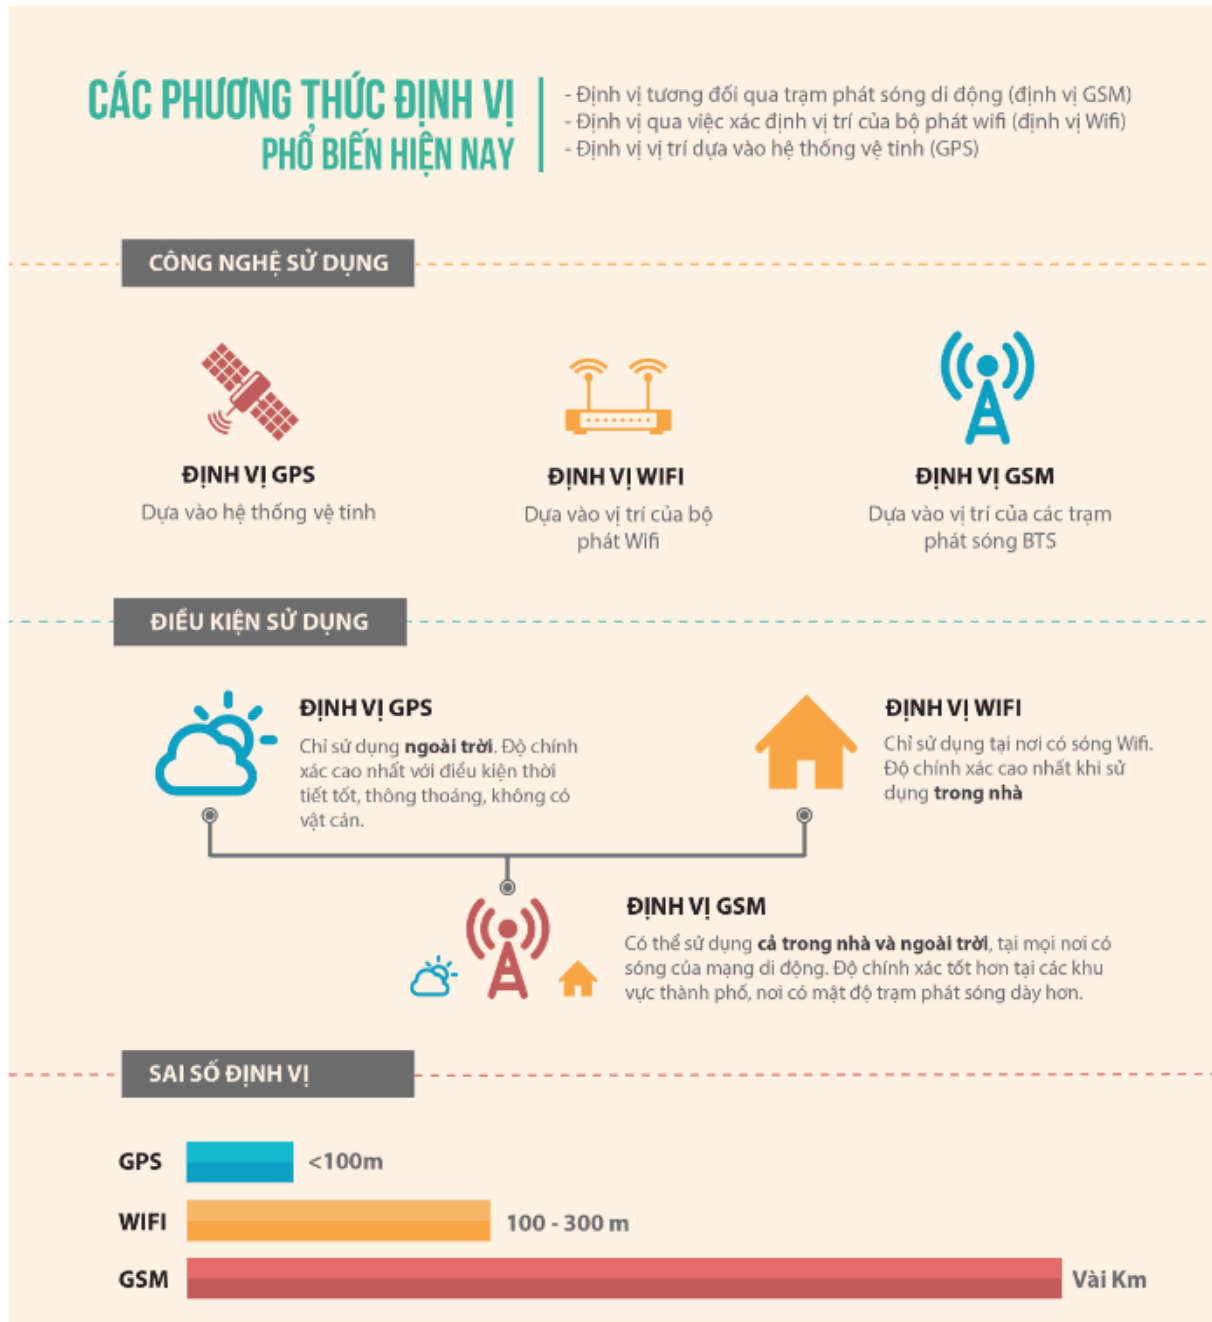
CÁC PHƯƠNG THỨC ĐỊNH VỊ PHỔ BIẾN HIỆN NAY

- Định vị tương đối qua trạm phát sóng di động (định vị GSM)
- Định vị qua việc xác định vị trí của bộ phát wifi (định vị Wifi)
- Định vị vị trí dựa vào hệ thống vệ tinh (GPS)

CÔNG NGHỆ SỬ DỤNG

ĐỊNH VỊ GPS
Dựa vào hệ thống vệ tinh

ĐỊNH VỊ WIFI
Dựa vào vị trí của bộ phát Wifi

ĐỊNH VỊ GSM
Dựa vào vị trí của các trạm phát sóng BTS

ĐIỀU KIỆN SỬ DỤNG

ĐỊNH VỊ GPS
Chỉ sử dụng ngoài trời. Độ chính xác cao nhất với điều kiện thời tiết tốt, thông thoáng, không có vật cản.

ĐỊNH VỊ WIFI
Chỉ sử dụng tại nơi có sóng Wifi. Độ chính xác cao nhất khi sử dụng trong nhà

ĐỊNH VỊ GSM
Có thể sử dụng cả trong nhà và ngoài trời, tại mọi nơi có sóng của mạng di động. Độ chính xác tốt hơn tại các khu vực thành phố, nơi có mật độ trạm phát sóng dày hơn.

SAI SỐ ĐỊNH VỊ

GPS <100m
WIFI 100 - 300 m
GSM Vài Km